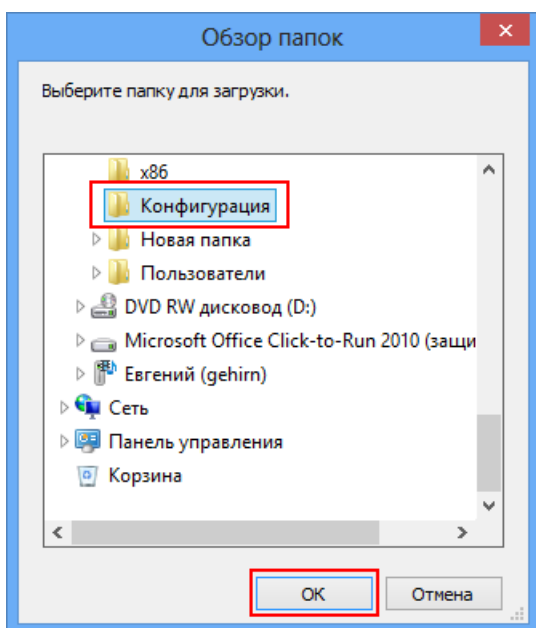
Обзор папок

Выберите папку для загрузки.

x86
Конфигурация
Новая папка
Пользователи
DVD RW дисковод (D:)
Microsoft Office Click-to-Run 2010 (защи
Евгений (gehirn)
Сеть
Панель управления
Корзина

OK
Отмена